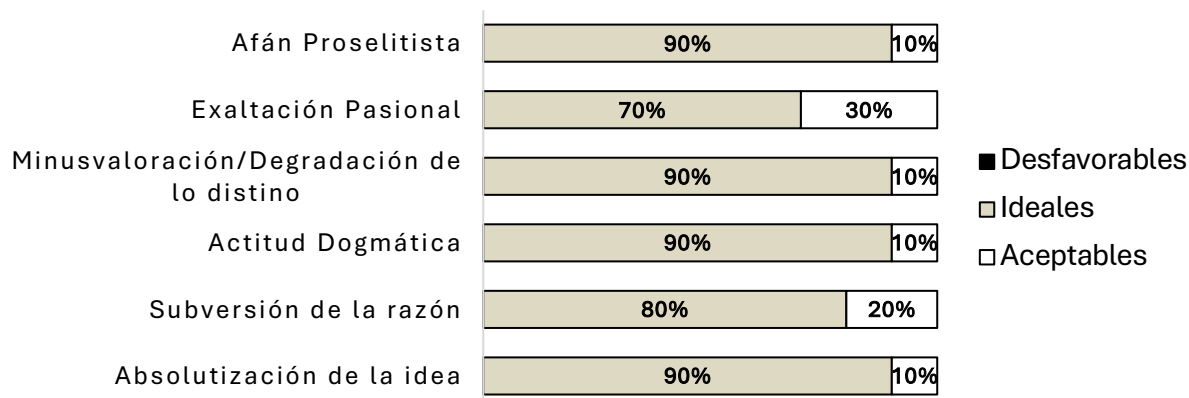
Afán Proselitista 90% 10%

Exaltación Pasional 70% 30%

Minusvaloración/Degradación de lo distino 90% 10%

Actitud Dogmática 90% 10%

Subversión de la razón 80% 20%

Absolutización de la idea 90% 10%

Desfavorables
Ideales
Aceptables